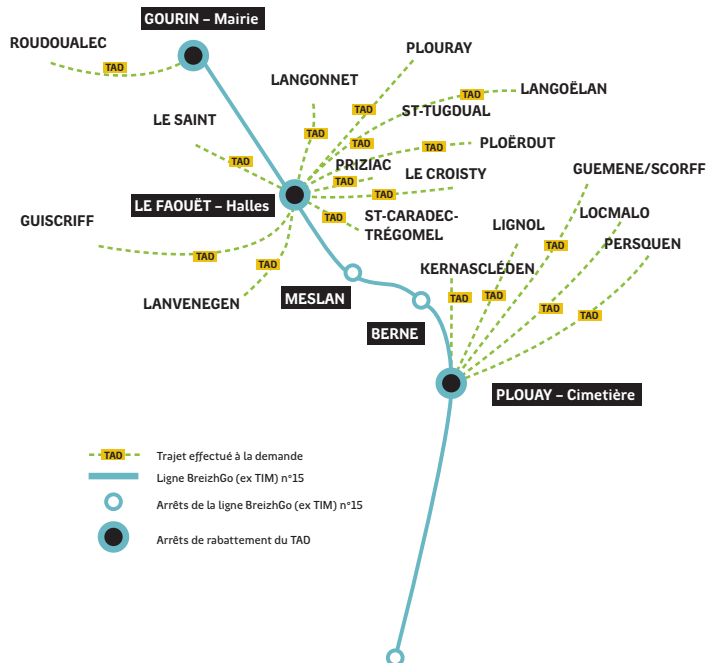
GOURIN – Mairie

ROUDOUALEC

TAD

PLOURAY

LANGONNET

TAD

LANGOËLAN

ST-TUGDUAL

TAD

LE SAINT

TAD

TAD

PLOËROUT

TAD

TAD

PRIZIAC

TAD

LE CROISTY

GUEMENE/SCORFF

TAD

TAD

LE FAOUËT – Halles

TAD

ST-CARADEC-TRÉGOMEL

LOCMALO

GUISCRIFF

LIGNOL

TAD

PERSQUEN

TAD

TAD

KERNASCLÉDEN

LANVENEGEN

MESLAN

TAD

TAD

TAD

TAD

BERNE

PLOUAY – Cimetière

TAD Trajet effectué à la demande

Ligne BreizhGo (ex TIM) n°15

Arrêts de la ligne BreizhGo (ex TIM) n°15

Arrêts de rabattement du TAD